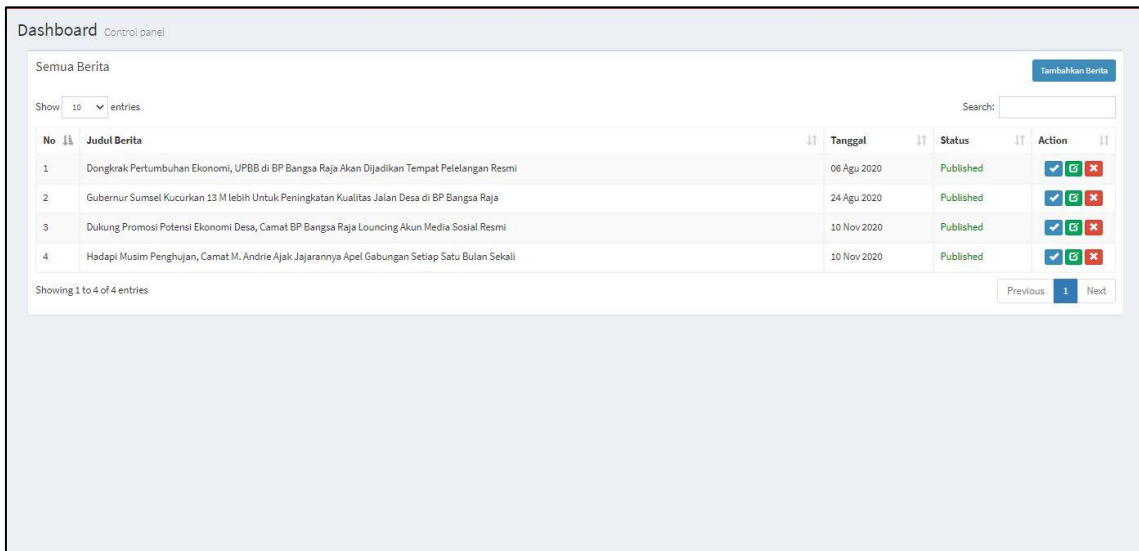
Dashboard Control panel

Semua Berita

Tambahkan Berita

Show 10 entries

Search:

| No | Judul Berita | Tanggal | Status | Action |
|---|---|---|---|---|
| 1 | Dongkrak Pertumbuhan Ekonomi, UPBB di BP Bangsa Raja Akan Dijadikan Tempat Pelelangan Resmi | 06 Agu 2020 | Published | |
| 2 | Gubernur Sumsel Kucurkan 13 M lebih Untuk Peningkatan Kualitas Jalan Desa di BP Bangsa Raja | 24 Agu 2020 | Published | |
| 3 | Dukung Promosi Potensi Ekonomi Desa, Camat BP Bangsa Raja Louncing Akun Media Sosial Resmi | 10 Nov 2020 | Published | |
| 4 | Hadapi Musim Penghujan, Camat M. Andrie Ajak Jajarannya Apel Gabungan Setiap Satu Bulan Sekali | 10 Nov 2020 | Published | |

Showing 1 to 4 of 4 entries

Previous 1 Next